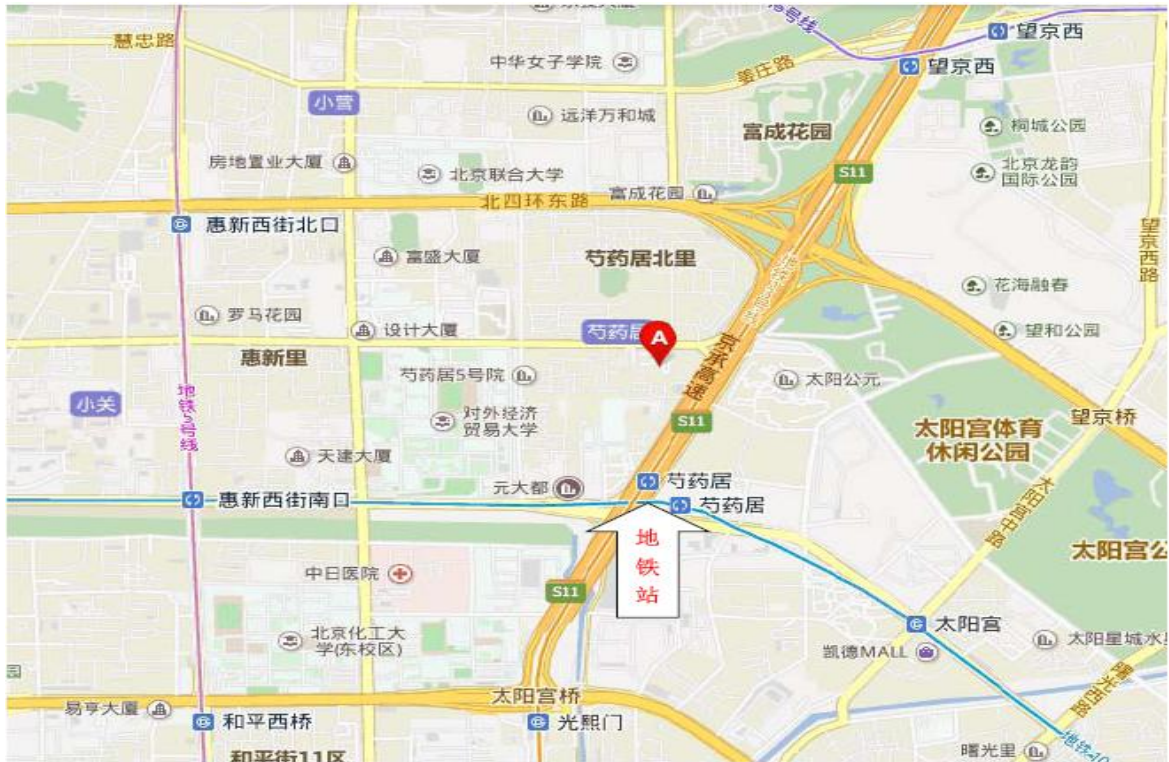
慧忠路
中华女子学院
号线
望京西
望京西
阜庄路
小营
远洋万和城
富成花园
桐城公园
房地置业大厦
北京联合大学
S11
北京龙韵国际公园
富成花园
北四环东路
惠新西街北口
富盛大厦
芍药居北里
望京西路
京承高速
花海融春
罗马花园
设计大厦
芍药居
A
望和公园
惠新里
京承高速
芍药居5号院
太阳公元
小关
地铁5号线
对外经济贸易大学
S11
望京桥
太阳宫体育休闲公园
天建大厦
元大都
芍药居
惠新西街南口
芍药居
太阳宫中路
太阳宫公
地铁站
中日医院
S11
北京化工大学(东校区)
太阳宫
太阳星城水
凯德MALL
曙光西路
太阳宫桥
易亨大厦
和平西桥
光熙门
和平街11区
曙光里
地铁10